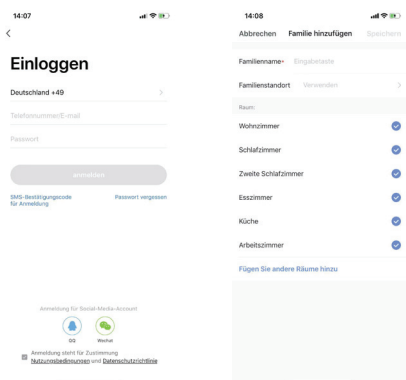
14:07

<

Einloggen

Deutschland +49 >

Telefonnummer/E-mail

Passwort

anmelden

SMS-Bestätigungscode für Anmeldung

Passwort vergessen

Anmeldung für Social-Media-Account

QQ

Wechat

Anmeldung steht für Zustimmung Nutzungsbedingungen und Datenschutzrichtlinie

14:08

Abbrechen Familie hinzufügen Speichern

Familienname* Eingabetaste

Familienstandort Verwenden >

Raum:

Wohnzimmer

Schlafzimmer

Zweite Schlafzimmer

Esszimmer

Küche

Arbeitszimmer

Fügen Sie andere Räume hinzu